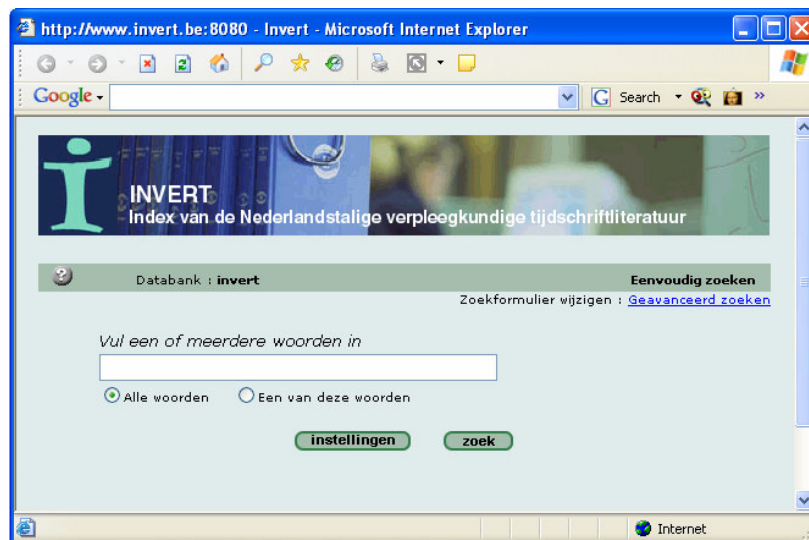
http://www.invert.be:8080 - Invert - Microsoft Internet Explorer

Google

Search

INVERT
Index van de Nederlandstalige verpleegkundige tijdschriftliteratuur

?

Databank : invert

Eenvoudig zoeken

Zoekformulier wijzigen : Geavanceerd zoeken

Vul een of meerdere woorden in

Alle woorden

Een van deze woorden

instellingen

zoek

Internet